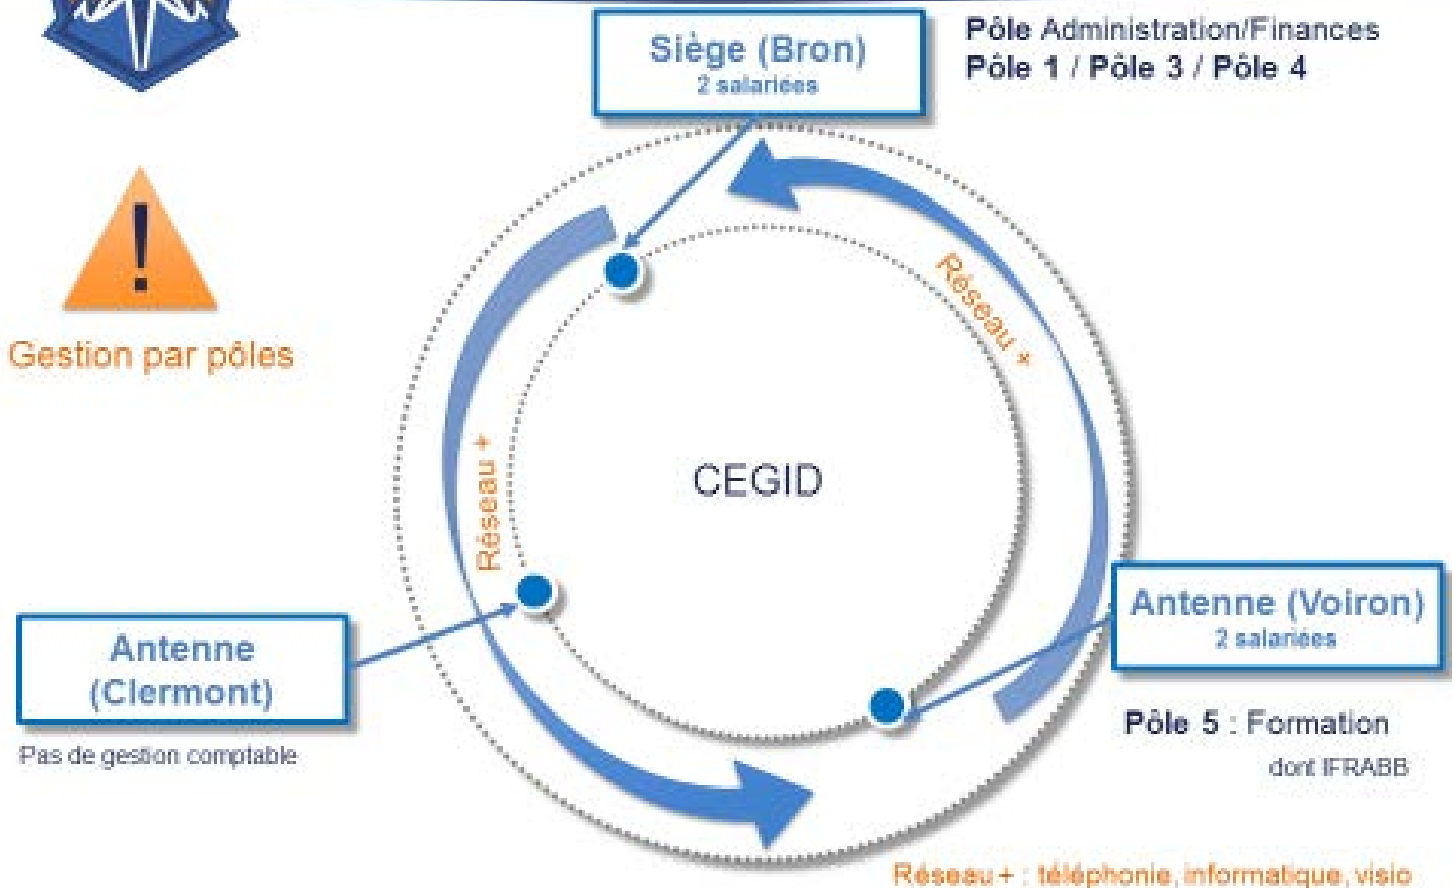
Siège (Bron)
2 salariées

Pôle Administration/Finances
Pôle 1 / Pôle 3 / Pôle 4

!

Gestion par pôles

Réseau +

Réseau +

CEGID

Antenne (Clermont)

Pas de gestion comptable

Antenne (Voiron)
2 salariées

Pôle 5 : Formation
dont IFRABB

Réseau + : téléphonie, informatique, visio